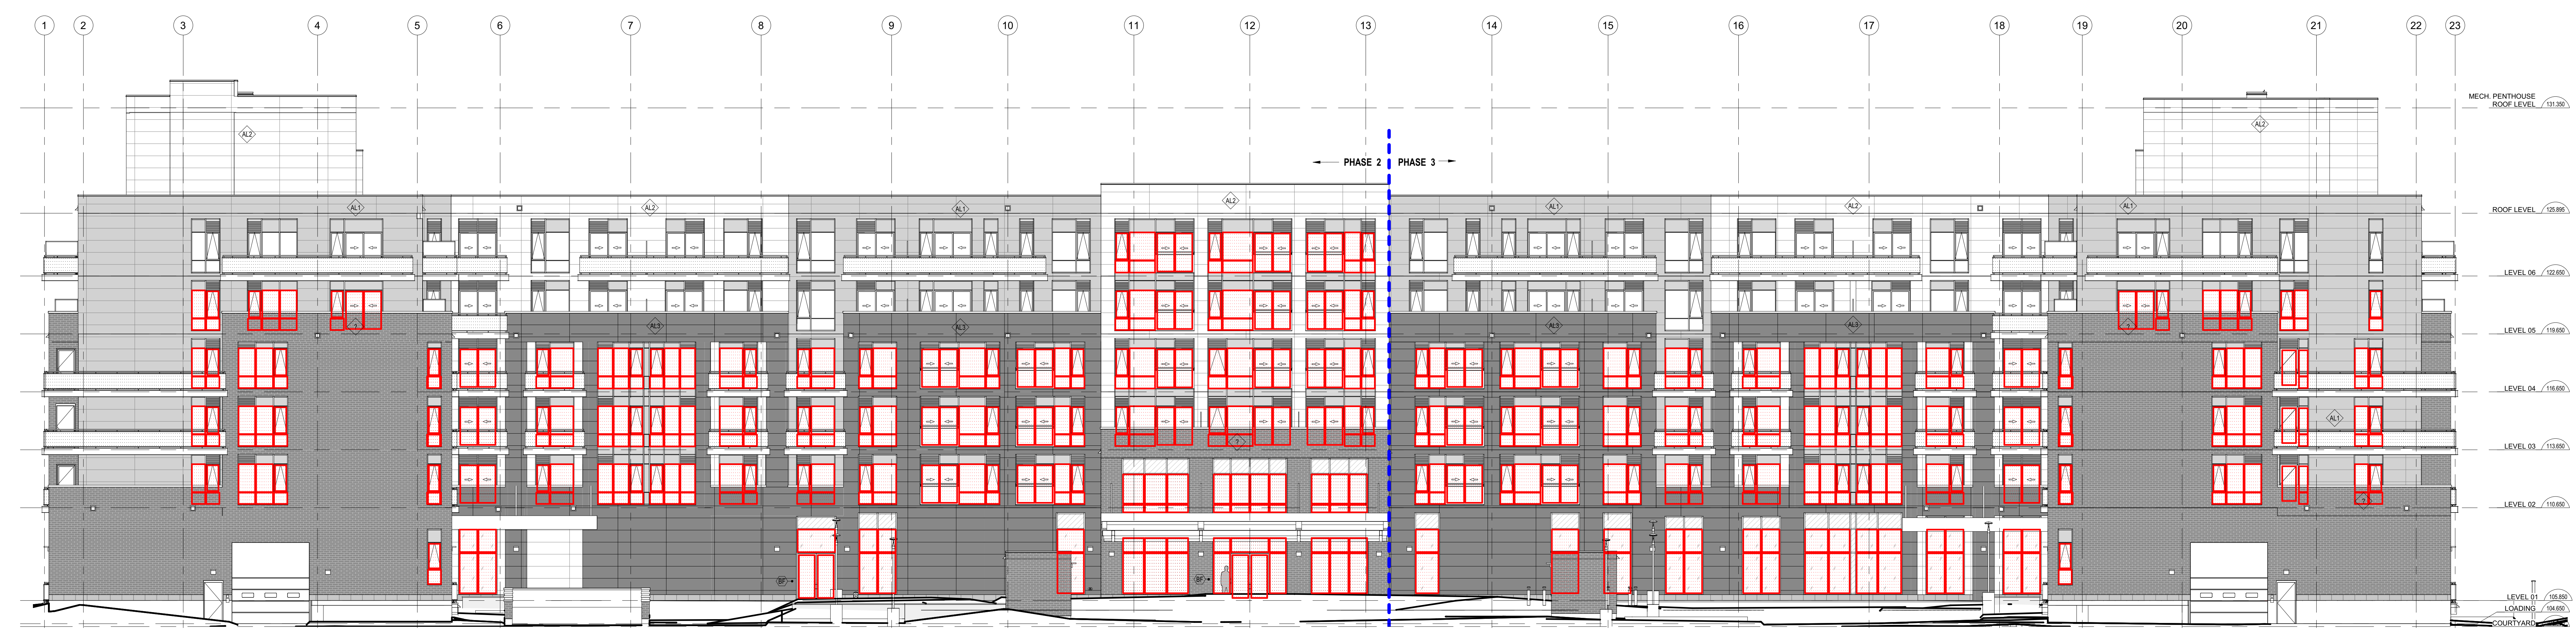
1 2 3 4 5 6 7 8 9 10 11 12 13 14 15 16 17 18 19 20 21 22 23

MECH. PENTHOUSE ROOF LEVEL 131.350

PHASE 2 PHASE 3

AL2 AL1 AL2 AL1 AL2 AL1 AL2 AL1 AL2 AL3 AL3 AL3 AL3 AL1

ROOF LEVEL 125.895

LEVEL 06 122.650

LEVEL 05 119.650

LEVEL 04 116.650

LEVEL 03 113.650

LEVEL 02 110.650

LEVEL 01 105.850

LOADING 104.650

COURTYARD